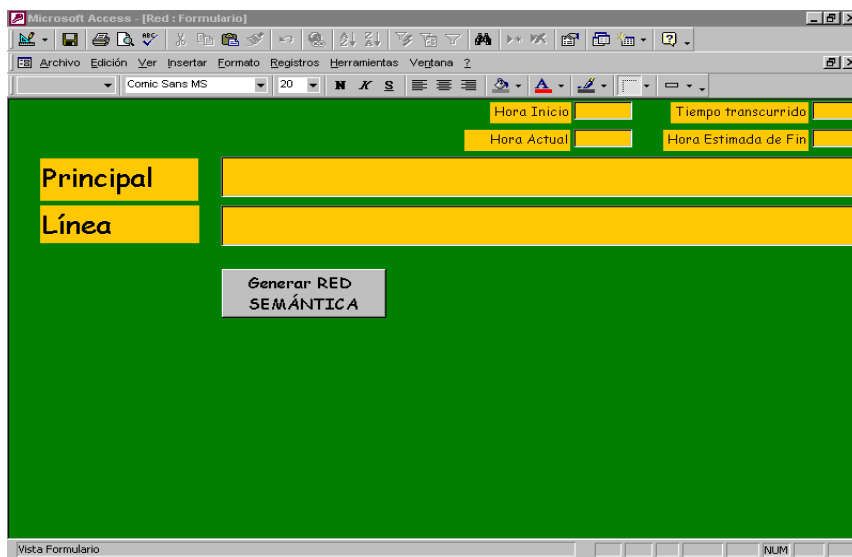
Microsoft Access - [Red : Formulario]

Archivo Edición Ver Insertar Formato Registros Herramientas Ventana ?

Comic Sans MS 20 N K S

Hora Inicio

Tiempo transcurrido

Hora Actual

Hora Estimada de Fin

Principal

Línea

Generar RED SEMÁNTICA

Vista Formulario

NUM